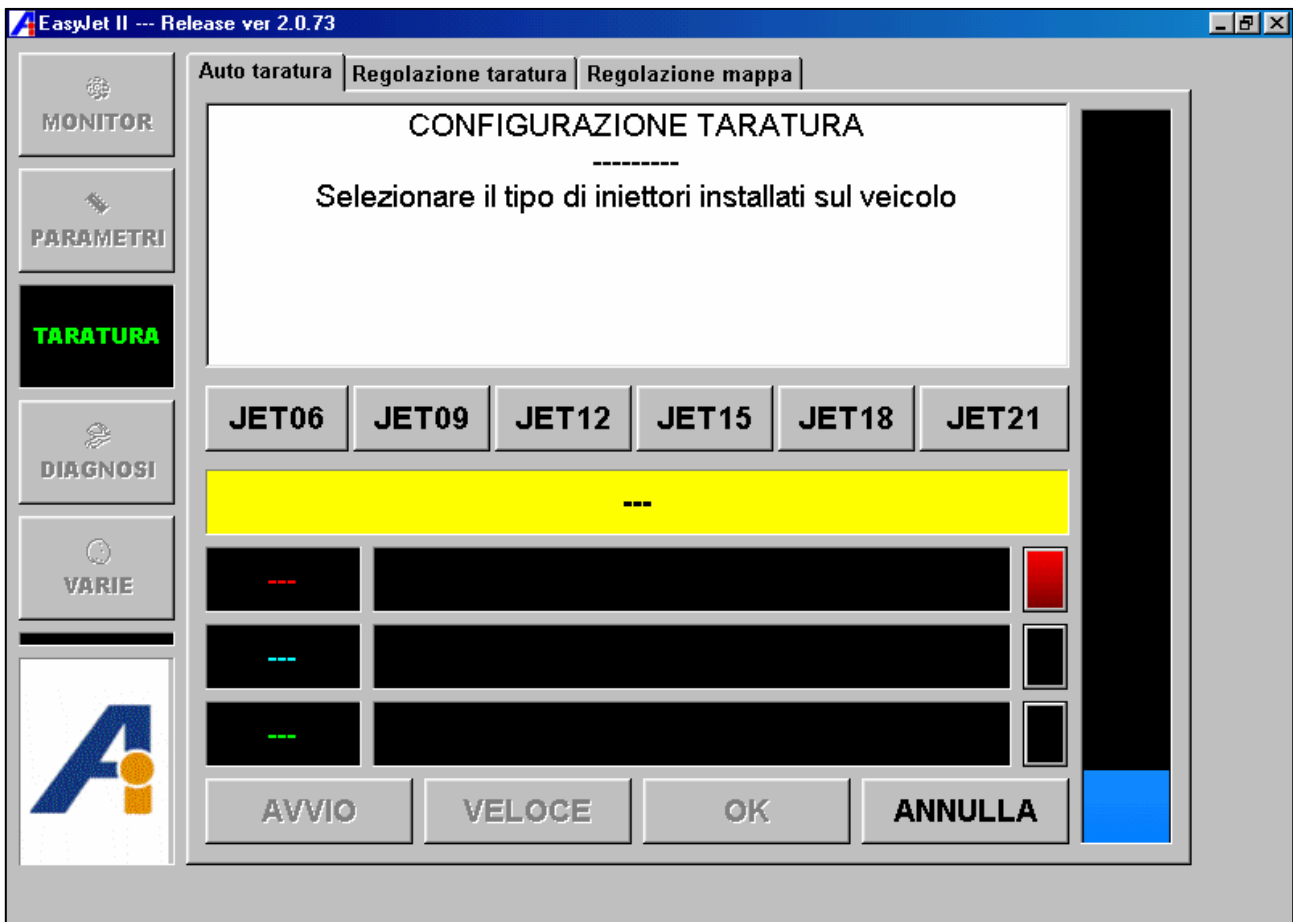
EasyJet II --- Release ver 2.0.73

MONITOR

PARAMETRI

TARATURA

DIAGNOSI

VARIE

Auto taratura | Regolazione taratura | Regolazione mappa

CONFIGURAZIONE TARATURA
---------
Selezionare il tipo di iniettori installati sul veicolo

JET06 JET09 JET12 JET15 JET18 JET21

---

---

---

---

AVVIO VELOCE OK ANNULLA